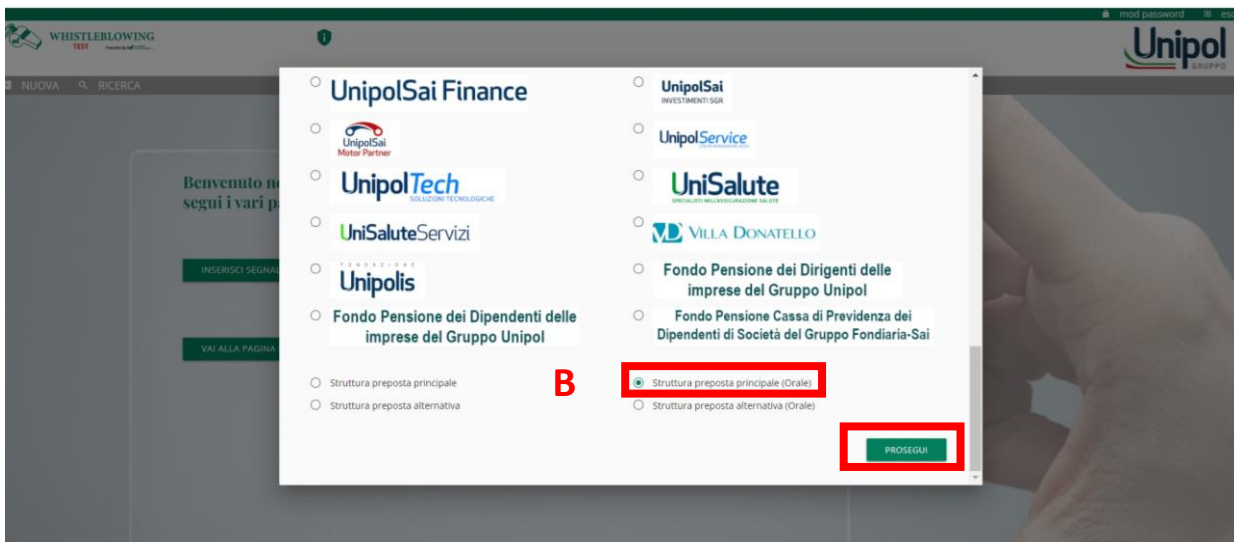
mod password esc

WHISTLEBLOWING TEST

Unipol GRUPPO

NUOVA RICERCA

Benvenuto n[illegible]
segui i vari p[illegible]

INSERISCI SEGNAL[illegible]

VAI ALLA PAGINA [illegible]

UnipolSai Finance

UnipolSai INVESTIMENTI SGR

UnipolSai Motor Partner

UnipolService

UnipolTech SOLUZIONI TECNOLOGICHE

UniSalute SPECIALISTI NELL'ASSICURAZIONE SALUTE

UniSaluteServizi

VD VILLA DONATELLO

FONDAZIONE Unipolis

Fondo Pensione dei Dirigenti delle imprese del Gruppo Unipol

Fondo Pensione dei Dipendenti delle imprese del Gruppo Unipol

Fondo Pensione Cassa di Previdenza dei Dipendenti di Società del Gruppo Fondiaria-Sai

Struttura preposta principale

Struttura preposta alternativa

B

Struttura preposta principale (Orale)

Struttura preposta alternativa (Orale)

PROSEGUI